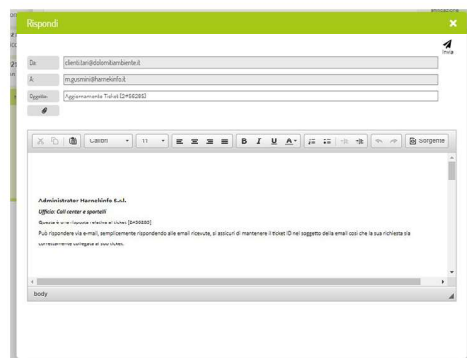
Rispondi

Invia

Da clientiarr@dolomitiambiente.it

A m.gusmini@harnekinfo.it

Oggetto Aggiornamento Ticket [Z#56285]

Calibri 11 Sorgente

Administrator Harnekinfo S.r.l.

Ufficio: Call center e sportelli

Questa è una risposta relativa al ticket [Z#56285]

Può rispondere via e-mail, semplicemente rispondendo alle email ricevute, si assicuri di mantenere il ticket ID nel soggetto della email così che la sua richiesta sia correttamente collegata al suo ticket.

body